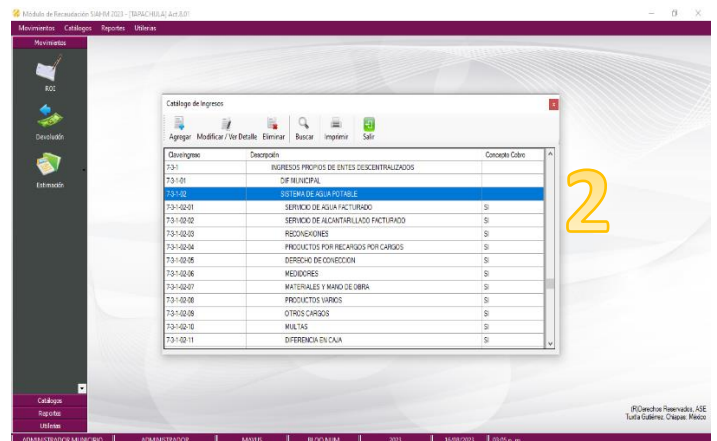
Módulo de Recaudación SIAHM 2023 - [TAPACHULA] Act.8.0!

Movimientos Catálogos Reportes Utilerías

Movimientos

RCC

Devolución

Estimación

Catálogo de Ingresos

Agregar Modificar / Ver Detalle Eliminar Buscar Imprimir Salir

| ClaveIngreso | Descripción | Concepto Cobro |
|---|---|---|
| 7-3-1 | INGRESOS PROPIOS DE ENTES DESCENTRALIZADOS | |
| 7-3-1-01 | DIF MUNICIPAL | |
| 7-3-1-02 | SISTEMA DE AGUA POTABLE | |
| 7-3-1-02-01 | SERVICIO DE AGUA FACTURADO | SI |
| 7-3-1-02-02 | SERVICIO DE ALCANTARILLADO FACTURADO | SI |
| 7-3-1-02-03 | RECONEXIONES | SI |
| 7-3-1-02-04 | PRODUCTOS POR RECARGOS POR CARGOS | SI |
| 7-3-1-02-05 | DERECHO DE CONECCION | SI |
| 7-3-1-02-06 | MEDIDORES | SI |
| 7-3-1-02-07 | MATERIALES Y MANO DE OBRA | SI |
| 7-3-1-02-08 | PRODUCTOS VARIOS | SI |
| 7-3-1-02-09 | OTROS CARGOS | SI |
| 7-3-1-02-10 | MULTAS | SI |
| 7-3-1-02-11 | DIFERENCIA EN CAJA | SI |

2

Catálogos
Reportes
Utilerías

(R)Derechos Reservados, ASE
Tuxtla Gutiérrez, Chiapas, México

ADMINISTRADOR MUNICIPIO | ADMINISTRADOR | MAYUS | BLOQ NUM | 2023 | 16/08/2023 | 03:05 p. m.